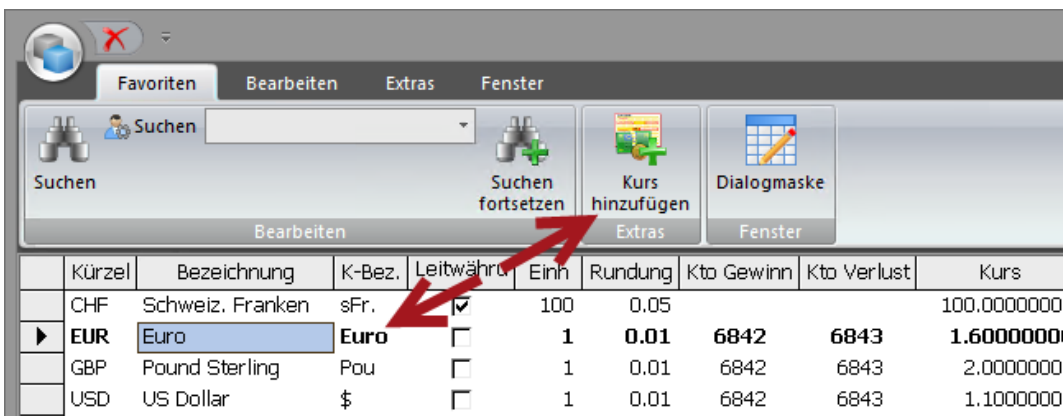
Favoriten Bearbeiten Extras Fenster

Suchen Suchen Suchen fortsetzen Kurs hinzufügen Dialogmaske

Bearbeiten Extras Fenster

| | Kürzel | Bezeichnung | K-Bez. | Leitwähru | Einh | Rundung | Kto Gewinn | Kto Verlust | Kurs |
|---|---|---|---|---|---|---|---|---|---|
| | CHF | Schweiz. Franken | sFr. | ☑ | 100 | 0.05 | | | 100.0000000 |
| ▶ | EUR | Euro | Euro | ☐ | 1 | 0.01 | 6842 | 6843 | 1.6000000 |
| | GBP | Pound Sterling | Pou | ☐ | 1 | 0.01 | 6842 | 6843 | 2.0000000 |
| | USD | US Dollar | $ | ☐ | 1 | 0.01 | 6842 | 6843 | 1.1000000 |